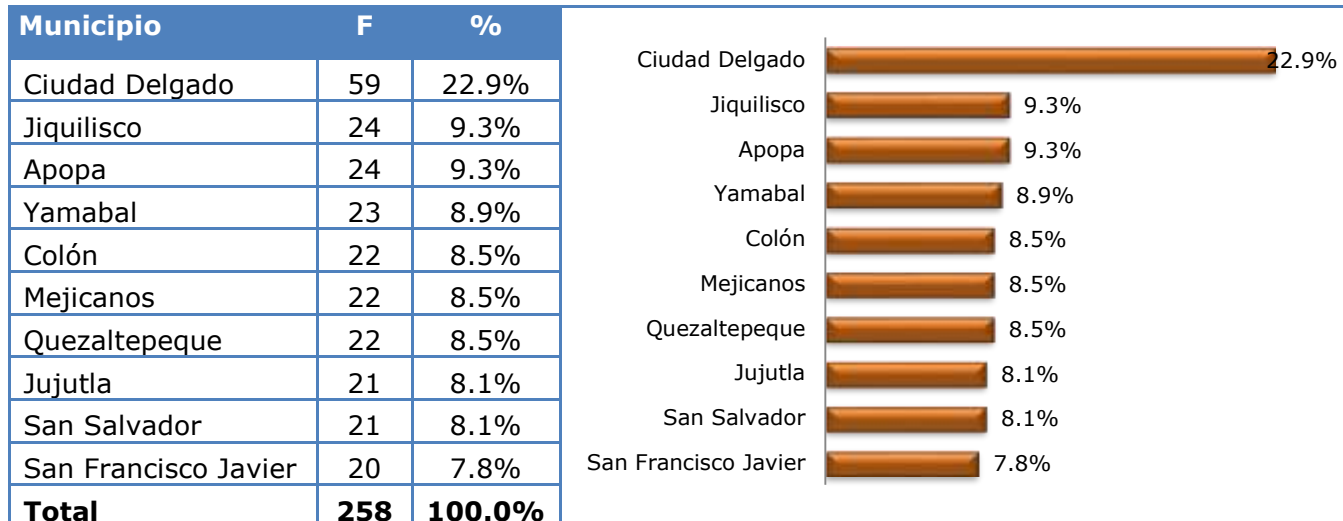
| Municipio | F | % |
|---|---|---|
| Ciudad Delgado | 59 | 22.9% |
| Jiquilisco | 24 | 9.3% |
| Apopa | 24 | 9.3% |
| Yamabal | 23 | 8.9% |
| Colón | 22 | 8.5% |
| Mejicanos | 22 | 8.5% |
| Quezaltepeque | 22 | 8.5% |
| Jujutla | 21 | 8.1% |
| San Salvador | 21 | 8.1% |
| San Francisco Javier | 20 | 7.8% |
| **Total** | **258** | **100.0%** |

Ciudad Delgado 22.9%
Jiquilisco 9.3%
Apopa 9.3%
Yamabal 8.9%
Colón 8.5%
Mejicanos 8.5%
Quezaltepeque 8.5%
Jujutla 8.1%
San Salvador 8.1%
San Francisco Javier 7.8%